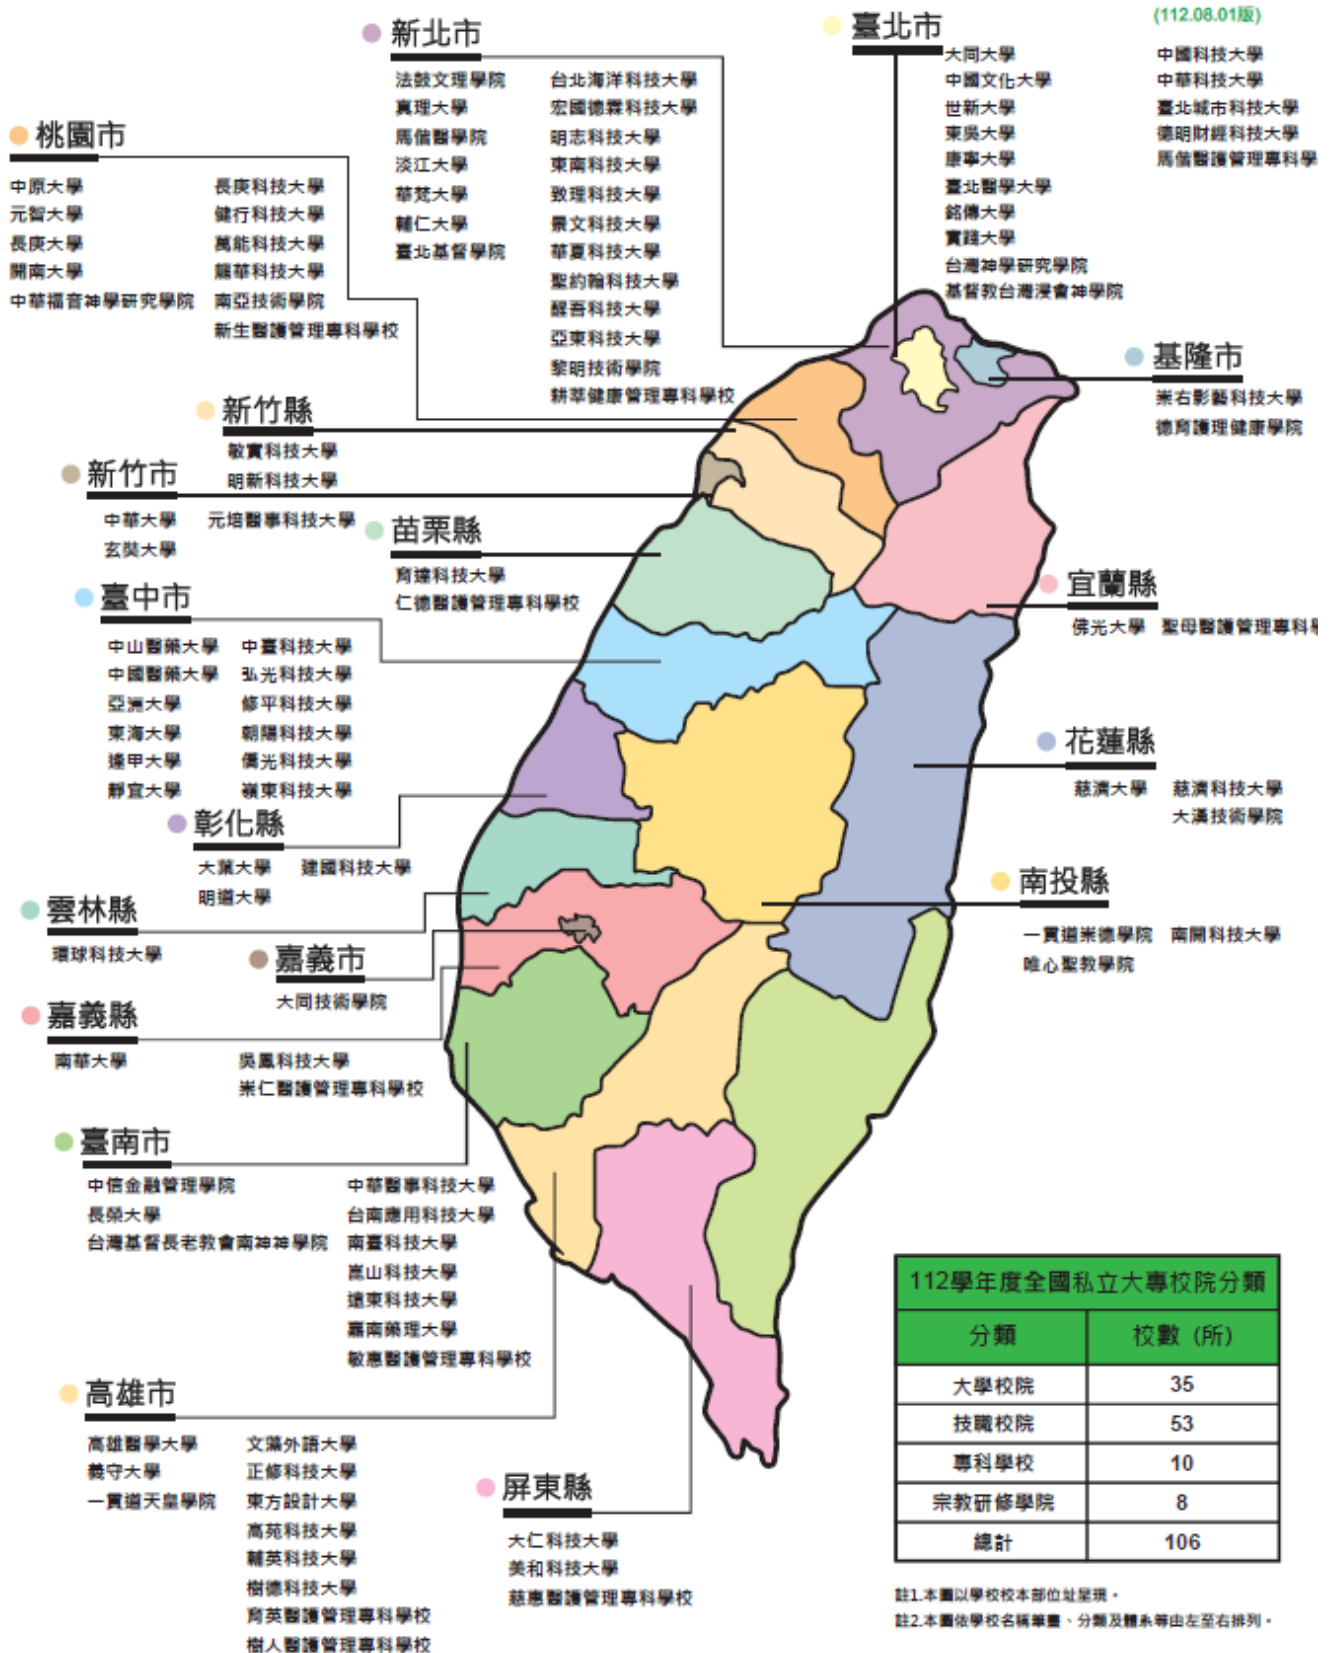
(112.08.01版)

新北市
法鼓文理學院
真理大學
馬偕醫學院
淡江大學
華梵大學
輔仁大學
臺北基督學院
台北海洋科技大學
宏國德霖科技大學
明志科技大學
東南科技大學
致理科技大學
景文科技大學
華夏科技大學
聖約翰科技大學
醒吾科技大學
亞東科技大學
黎明技術學院
耕莘健康管理專科學校

臺北市
大同大學
中國文化大學
世新大學
東吳大學
康寧大學
臺北醫學大學
銘傳大學
實踐大學
台灣神學研究學院
基督教台灣浸會神學院
中國科技大學
中華科技大學
臺北城市科技大學
德明財經科技大學
馬偕醫護管理專科學

桃園市
中原大學
元智大學
長庚大學
開南大學
中華福音神學研究學院
長庚科技大學
健行科技大學
萬能科技大學
龍華科技大學
南亞技術學院
新生醫護管理專科學校

基隆市
崇右影藝科技大學
德育護理健康學院

新竹縣
敏實科技大學
明新科技大學

新竹市
中華大學
玄奘大學
元培醫事科技大學

苗栗縣
育達科技大學
仁德醫護管理專科學校

宜蘭縣
佛光大學
聖母醫護管理專科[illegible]

臺中市
中山醫學大學
中國醫藥大學
亞洲大學
東海大學
逢甲大學
靜宜大學
中臺科技大學
弘光科技大學
修平科技大學
朝陽科技大學
僑光科技大學
嶺東科技大學

花蓮縣
慈濟大學
慈濟科技大學
大漢技術學院

彰化縣
大葉大學
明道大學
建國科技大學

南投縣
一貫道崇德學院
唯心聖教學院
南開科技大學

雲林縣
環球科技大學

嘉義市
大同技術學院

嘉義縣
南華大學
吳鳳科技大學
崇仁醫護管理專科學校

臺南市
中信金融管理學院
長榮大學
台灣基督長老教會南神神學院
中華醫事科技大學
台南應用科技大學
南臺科技大學
崑山科技大學
遠東科技大學
嘉南藥理大學
敏惠醫護管理專科學校

高雄市
高雄醫學大學
義守大學
一貫道天皇學院
文藻外語大學
正修科技大學
東方設計大學
高苑科技大學
輔英科技大學
樹德科技大學
育英醫護管理專科學校
樹人醫護管理專科學校

屏東縣
大仁科技大學
美和科技大學
慈惠醫護管理專科學校

| 112學年度全國私立大專校院分類 | |
|---|---|
| 分類 | 校數（所） |
| 大學校院 | 35 |
| 技職校院 | 53 |
| 專科學校 | 10 |
| 宗教研修學院 | 8 |
| 總計 | 106 |

註1.本圖以學校校本部位址呈現。
註2.本圖依學校名稱筆畫、分類及體系等由左至右排列。